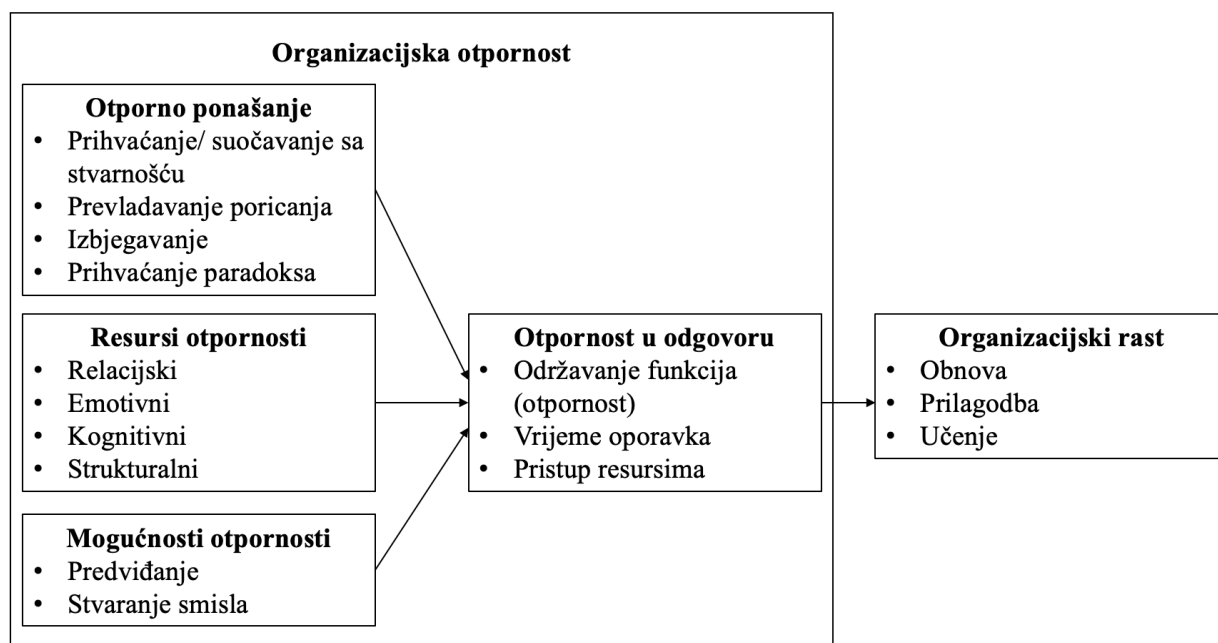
Organizacijska otpornost

Otporno ponašanje
• Prihvaćanje/ suočavanje sa stvarnošću
• Prevladavanje poricanja
• Izbjegavanje
• Prihvaćanje paradoksa

Resursi otpornosti
• Relacijski
• Emotivni
• Kognitivni
• Strukturalni

Mogućnosti otpornosti
• Predviđanje
• Stvaranje smisla

Otpornost u odgovoru
• Održavanje funkcija (otpornost)
• Vrijeme oporavka
• Pristup resursima

Organizacijski rast
• Obnova
• Prilagodba
• Učenje